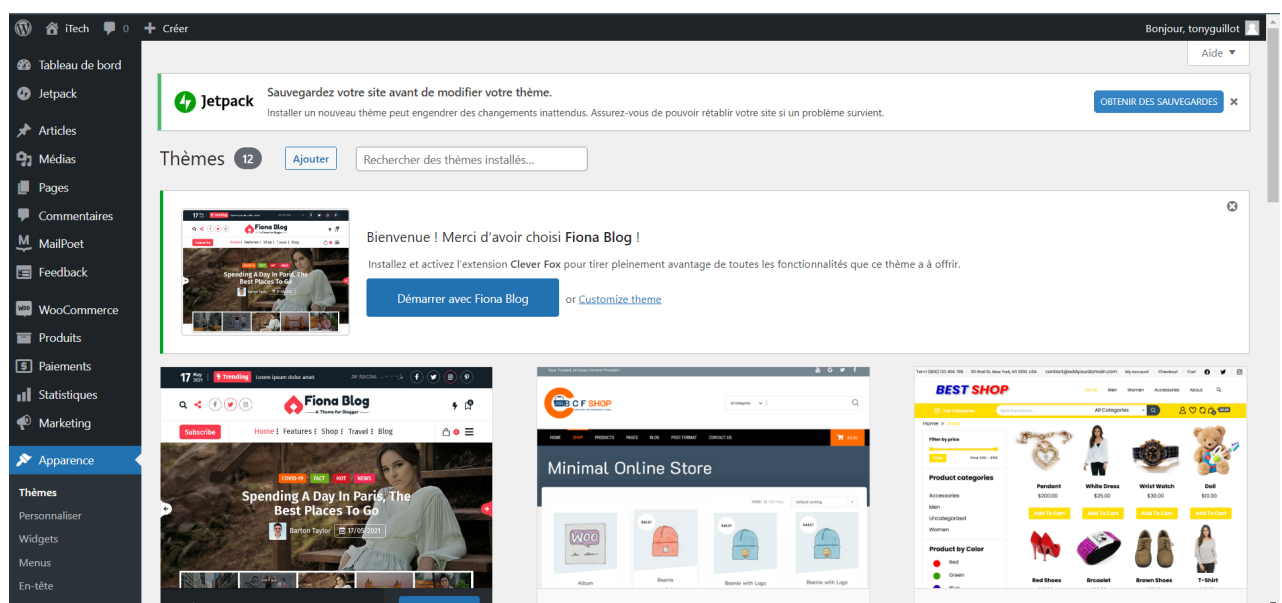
iTech 0 Créer
Bonjour, tonyguillot
Aide ▼

Tableau de bord
Jetpack
Articles
Médias
Pages
Commentaires
MailPoet
Feedback
WooCommerce
Produits
Paiements
Statistiques
Marketing
Apparence
Thèmes
Personnaliser
Widgets
Menus
En-tête

Jetpack
Sauvegardez votre site avant de modifier votre thème.
Installer un nouveau thème peut engendrer des changements inattendus. Assurez-vous de pouvoir rétablir votre site si un problème survient.
OBTENIR DES SAUVEGARDES

Thèmes 12 Ajouter Rechercher des thèmes installés...

Bienvenue ! Merci d'avoir choisi Fiona Blog !
Installez et activez l'extension Clever Fox pour tirer pleinement avantage de toutes les fonctionnalités que ce thème a à offrir.
Démarrer avec Fiona Blog or Customize theme

17 May 2021 Trending Lorem ipsum dolor amet
Fiona Blog
A Theme for Blogger
Subscribe
Home Features Shop Travel Blog
COVID-19 FACT HOT NEWS
Spending A Day In Paris, The Best Places To Go
Barton Taylor 17/05/2021

C F SHOP
All Categories
HOME SHOP PRODUCTS PAGES BLOG POST FORMAT CONTACT US
Minimal Online Store
Album
Beanie
Beanie with Logo
Beanie with Logo

BEST SHOP
Home Men Women Accessories About
Top categories
All Categories
Home > Shop
Filter by price
Filter
Product categories
Accessories
Men
Uncategorized
Women
Product by Color
Red
Green
Pendant $200.00
White Dress $25.00
Wrist Watch $30.00
Doll $10.00
Add To Cart
Red Shoes
Brcaelet
Brown Shoes
T-Shirt